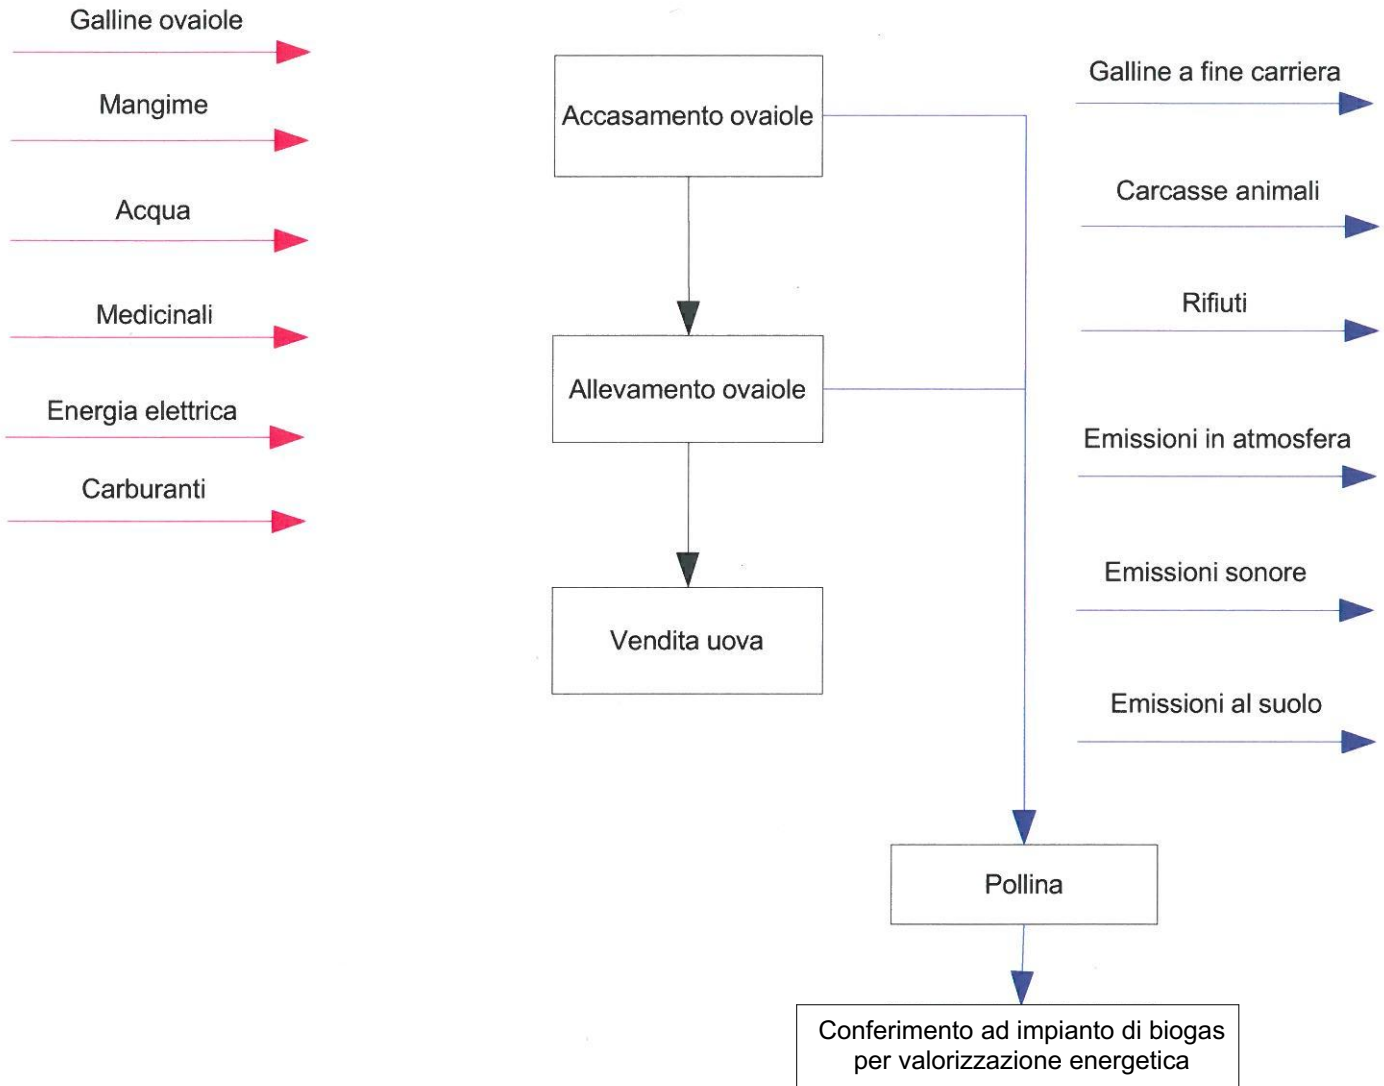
Galline ovaiole

Mangime

Acqua

Medicinali

Energia elettrica

Carburanti

Accasamento ovaiole

Allevamento ovaiole

Vendita uova

Galline a fine carriera

Carcasse animali

Rifiuti

Emissioni in atmosfera

Emissioni sonore

Emissioni al suolo

Pollina

Conferimento ad impianto di biogas per valorizzazione energetica